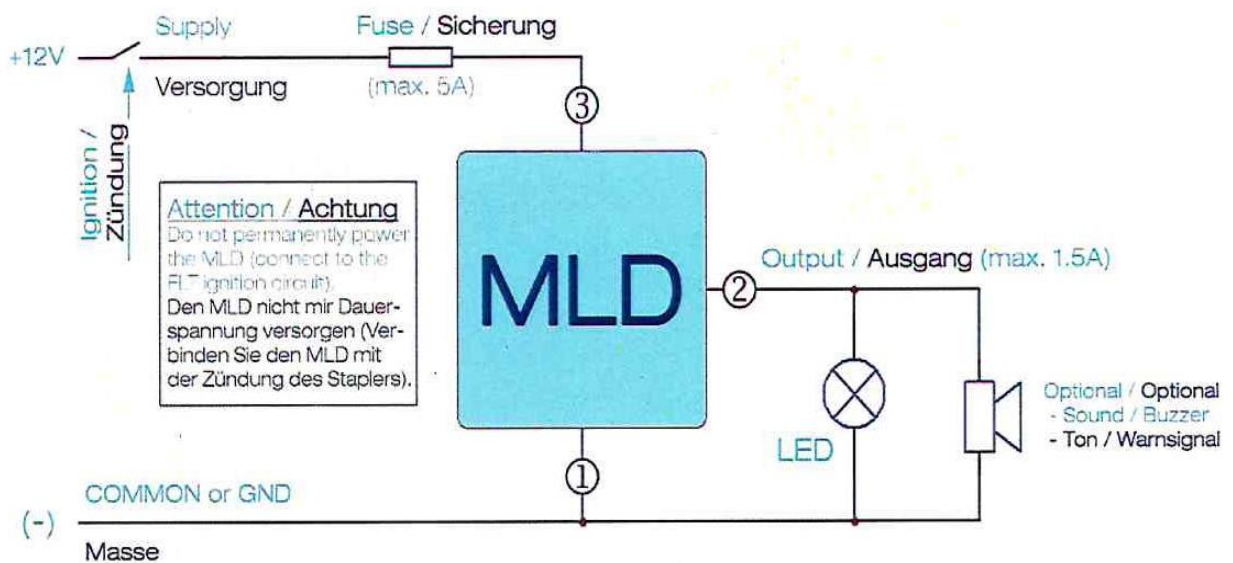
+12V

Supply

Versorgung

Ignition / Zündung

Fuse / Sicherung

(max. 5A)

3

Attention / Achtung
Do not permanently power the MLD (connect to the FLT ignition circuit).
Den MLD nicht mir Dauerspannung versorgen (Verbinden Sie den MLD mit der Zündung des Staplers).

MLD

2

Output / Ausgang (max. 1.5A)

LED

Optional / Optional
- Sound / Buzzer
- Ton / Warnsignal

1

COMMON or GND

(-)

Masse